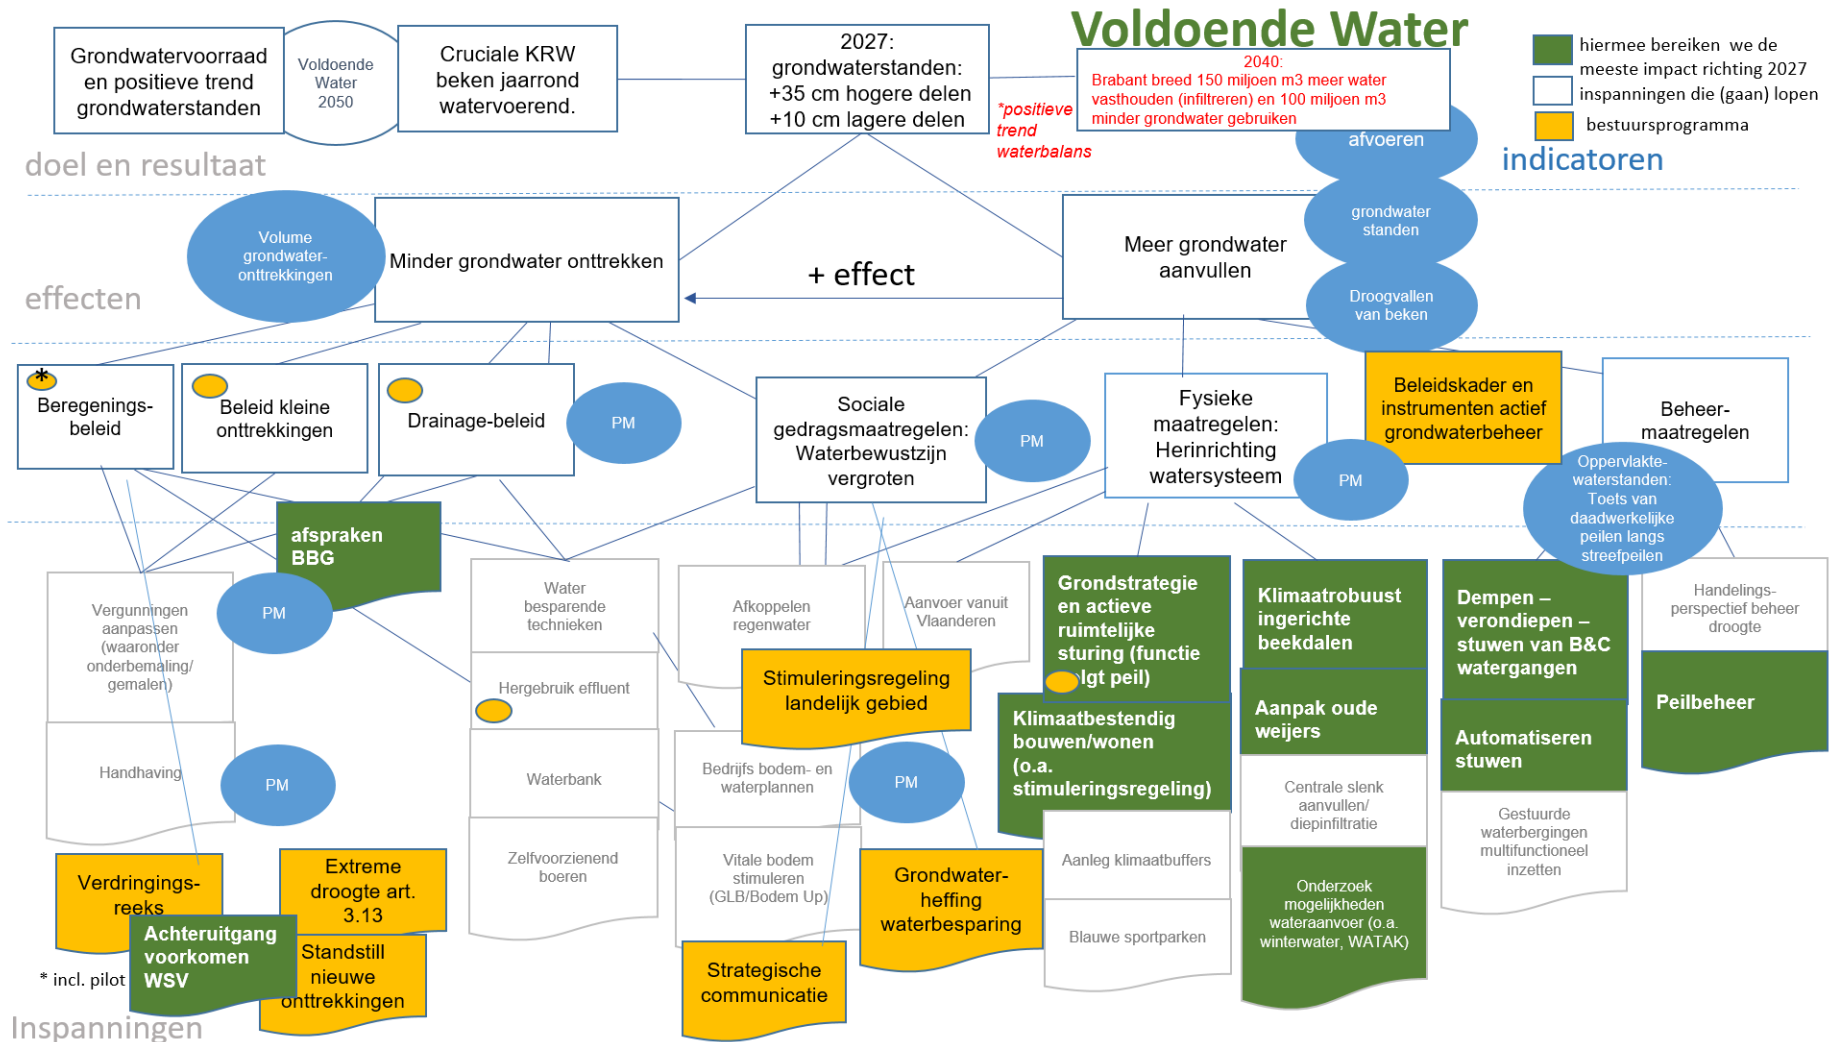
Voldoende Water

hiermee bereiken we de meeste impact richting 2027
inspanningen die (gaan) lopen
bestuursprogramma

Grondwatervoorraad en positieve trend grondwaterstanden

Voldoende Water 2050

Cruciale KRW beken jaarrond watervoerend.

2027: grondwaterstanden: +35 cm hogere delen +10 cm lagere delen

2040: Brabant breed 150 miljoen m3 meer water vasthouden (infiltreren) en 100 miljoen m3 minder grondwater gebruiken

*positieve trend waterbalans

afvoeren

indicatoren

doel en resultaat

Volume grondwater-onttrekkingen

Minder grondwater onttrekken

+ effect

Meer grondwater aanvullen

grondwater standen

Droogvallen van beken

effecten

Beregenings-beleid

Beleid kleine onttrekkingen

Drainage-beleid

PM

Sociale gedragsmaatregelen: Waterbewustzijn vergroten

PM

Fysieke maatregelen: Herinrichting watersysteem

PM

Beleidskader en instrumenten actief grondwaterbeheer

Beheer-maatregelen

Oppervlakte-waterstanden: Toets van daadwerkelijke peilen langs streefpeilen

afspraken BBG

Vergunningen aanpassen (waaronder onderbemaling/ gemalen)

PM

Water besparende technieken

Afkoppelen regenwater

Aanvoer vanuit Vlaanderen

Grondstrategie en actieve ruimtelijke sturing (functie volgt peil)

Klimaatrobuust ingerichte beekdalen

Dempen – verondiepen – stuwen van B&C watergangen

Handelings-perspectief beheer droogte

Hergebruik effluent

Stimuleringsregeling landelijk gebied

Klimaatbestendig bouwen/wonen (o.a. stimuleringsregeling)

Aanpak oude weijers

Automatiseren stuwen

Peilbeheer

Handhaving

PM

Waterbank

Bedrijfs bodem- en waterplannen

PM

Centrale slenk aanvullen/ diepinfiltratie

Gestuurde waterbergingen multifunctioneel inzetten

Zelfvoorzienend boeren

Vitale bodem stimuleren (GLB/Bodem Up)

Aanleg klimaatbuffers

Onderzoek mogelijkheden wateraanvoer (o.a. winterwater, WATAK)

Verdrings-reeks

Extreme droogte art. 3.13

Achteruitgang voorkomen WSV

Standstill nieuwe onttrekkingen

Grondwater-heffing waterbesparing

Blauwe sportparken

Strategische communicatie

* incl. pilot

Inspanningen